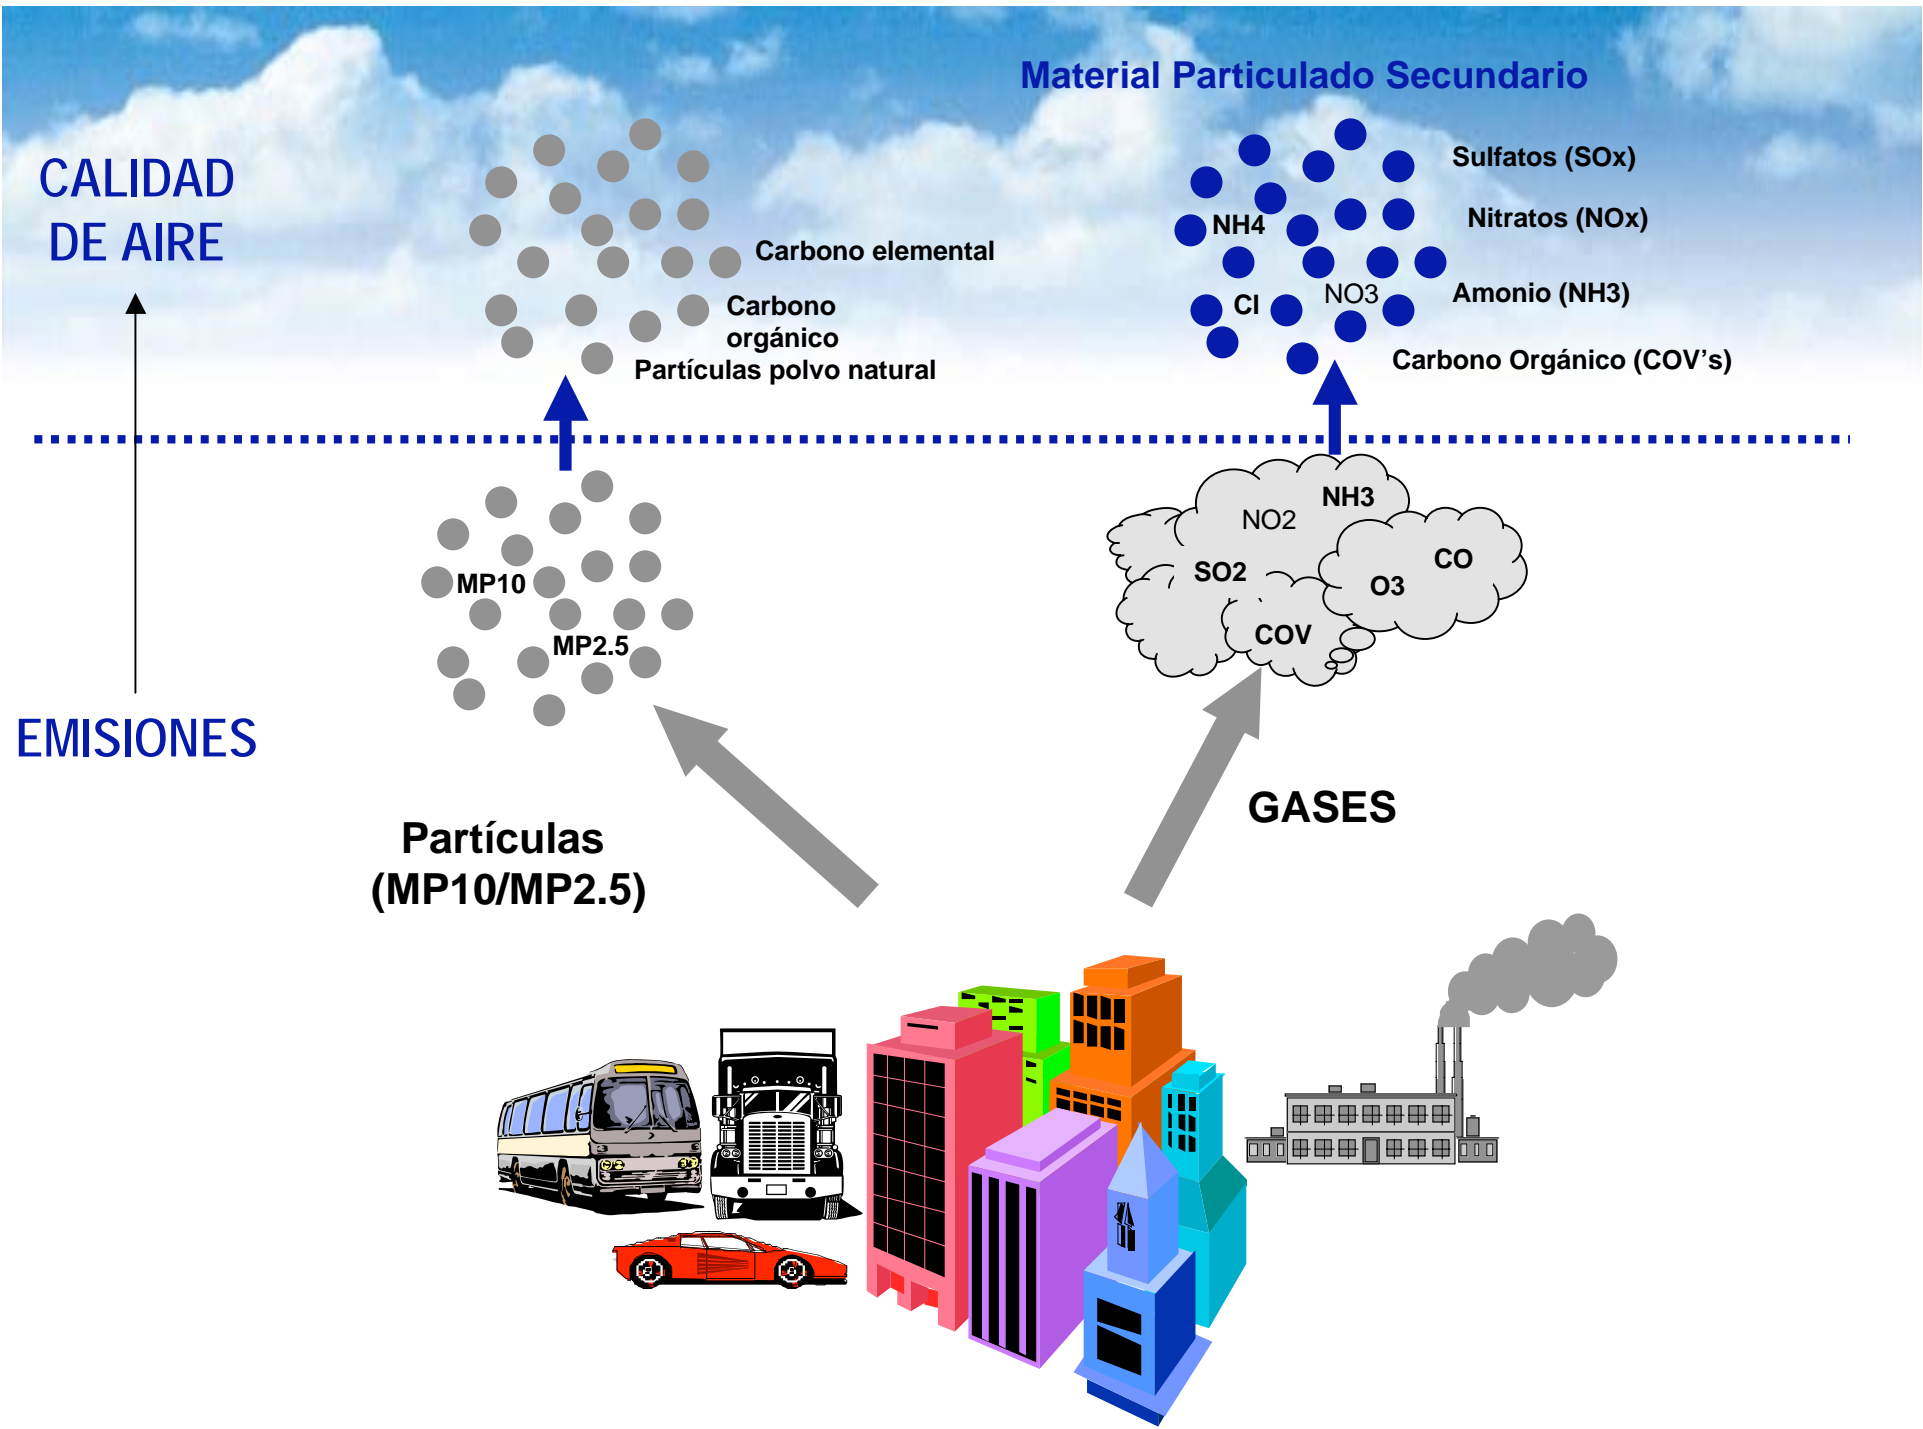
Material Particulado Secundario

CALIDAD DE AIRE

Carbono elemental

Carbono orgánico

Partículas polvo natural

NH4

Cl

NO3

Sulfatos (SOx)

Nitratos (NOx)

Amonio (NH3)

Carbono Orgánico (COV's)

NO2

NH3

SO2

CO

O3

COV

MP10

MP2.5

EMISIONES

Partículas (MP10/MP2.5)

GASES